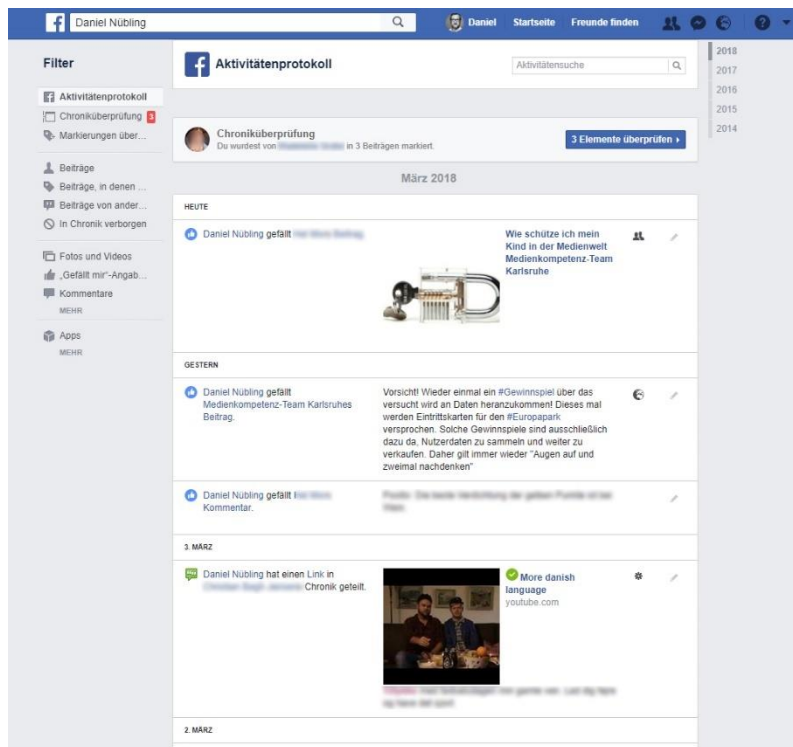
Daniel Nübling

Daniel Startseite Freunde finden

Filter

Aktivitätenprotokoll
Chroniküberprüfung 3
Markierungen über...

Beiträge
Beiträge, in denen ...
Beiträge von ander...
In Chronik verborgen

Fotos und Videos
„Gefällt mir"-Angab...
Kommentare
MEHR

Apps
MEHR

Aktivitätenprotokoll

Aktivitätensuche

2018
2017
2016
2015
2014

Chroniküberprüfung
Du wurdest von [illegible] in 3 Beiträgen markiert.

3 Elemente überprüfen ›

März 2018

HEUTE

Daniel Nübling gefällt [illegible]

Wie schütze ich mein Kind in der Medienwelt Medienkompetenz-Team Karlsruhe

GESTERN

Daniel Nübling gefällt Medienkompetenz-Team Karlsruhes Beitrag.

Vorsicht! Wieder einmal ein #Gewinnspiel über das versucht wird an Daten heranzukommen! Dieses mal werden Eintrittskarten für den #Europapark versprochen. Solche Gewinnspiele sind ausschließlich dazu da, Nutzerdaten zu sammeln und weiter zu verkaufen. Daher gilt immer wieder "Augen auf und zweimal nachdenken"

Daniel Nübling gefällt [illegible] Kommentar.

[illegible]

3. MÄRZ

Daniel Nübling hat einen Link in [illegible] Chronik geteilt.

More danish language
youtube.com

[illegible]

2. MÄRZ